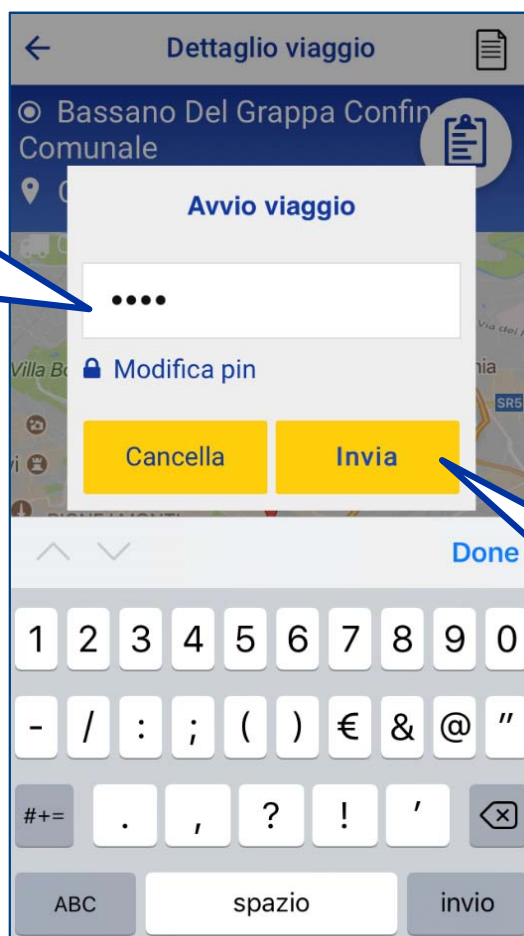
Dettaglio viaggio

Bassano Del Grappa Confin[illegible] Comunale

Avvio viaggio

••••

Modifica pin

Villa Bo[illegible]

Via del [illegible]

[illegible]nia

SR5

Cancella

Invia

Done

1 2 3 4 5 6 7 8 9 0

- / : ; ( ) € & @ "

#+= . , ? ! '

ABC spazio invio